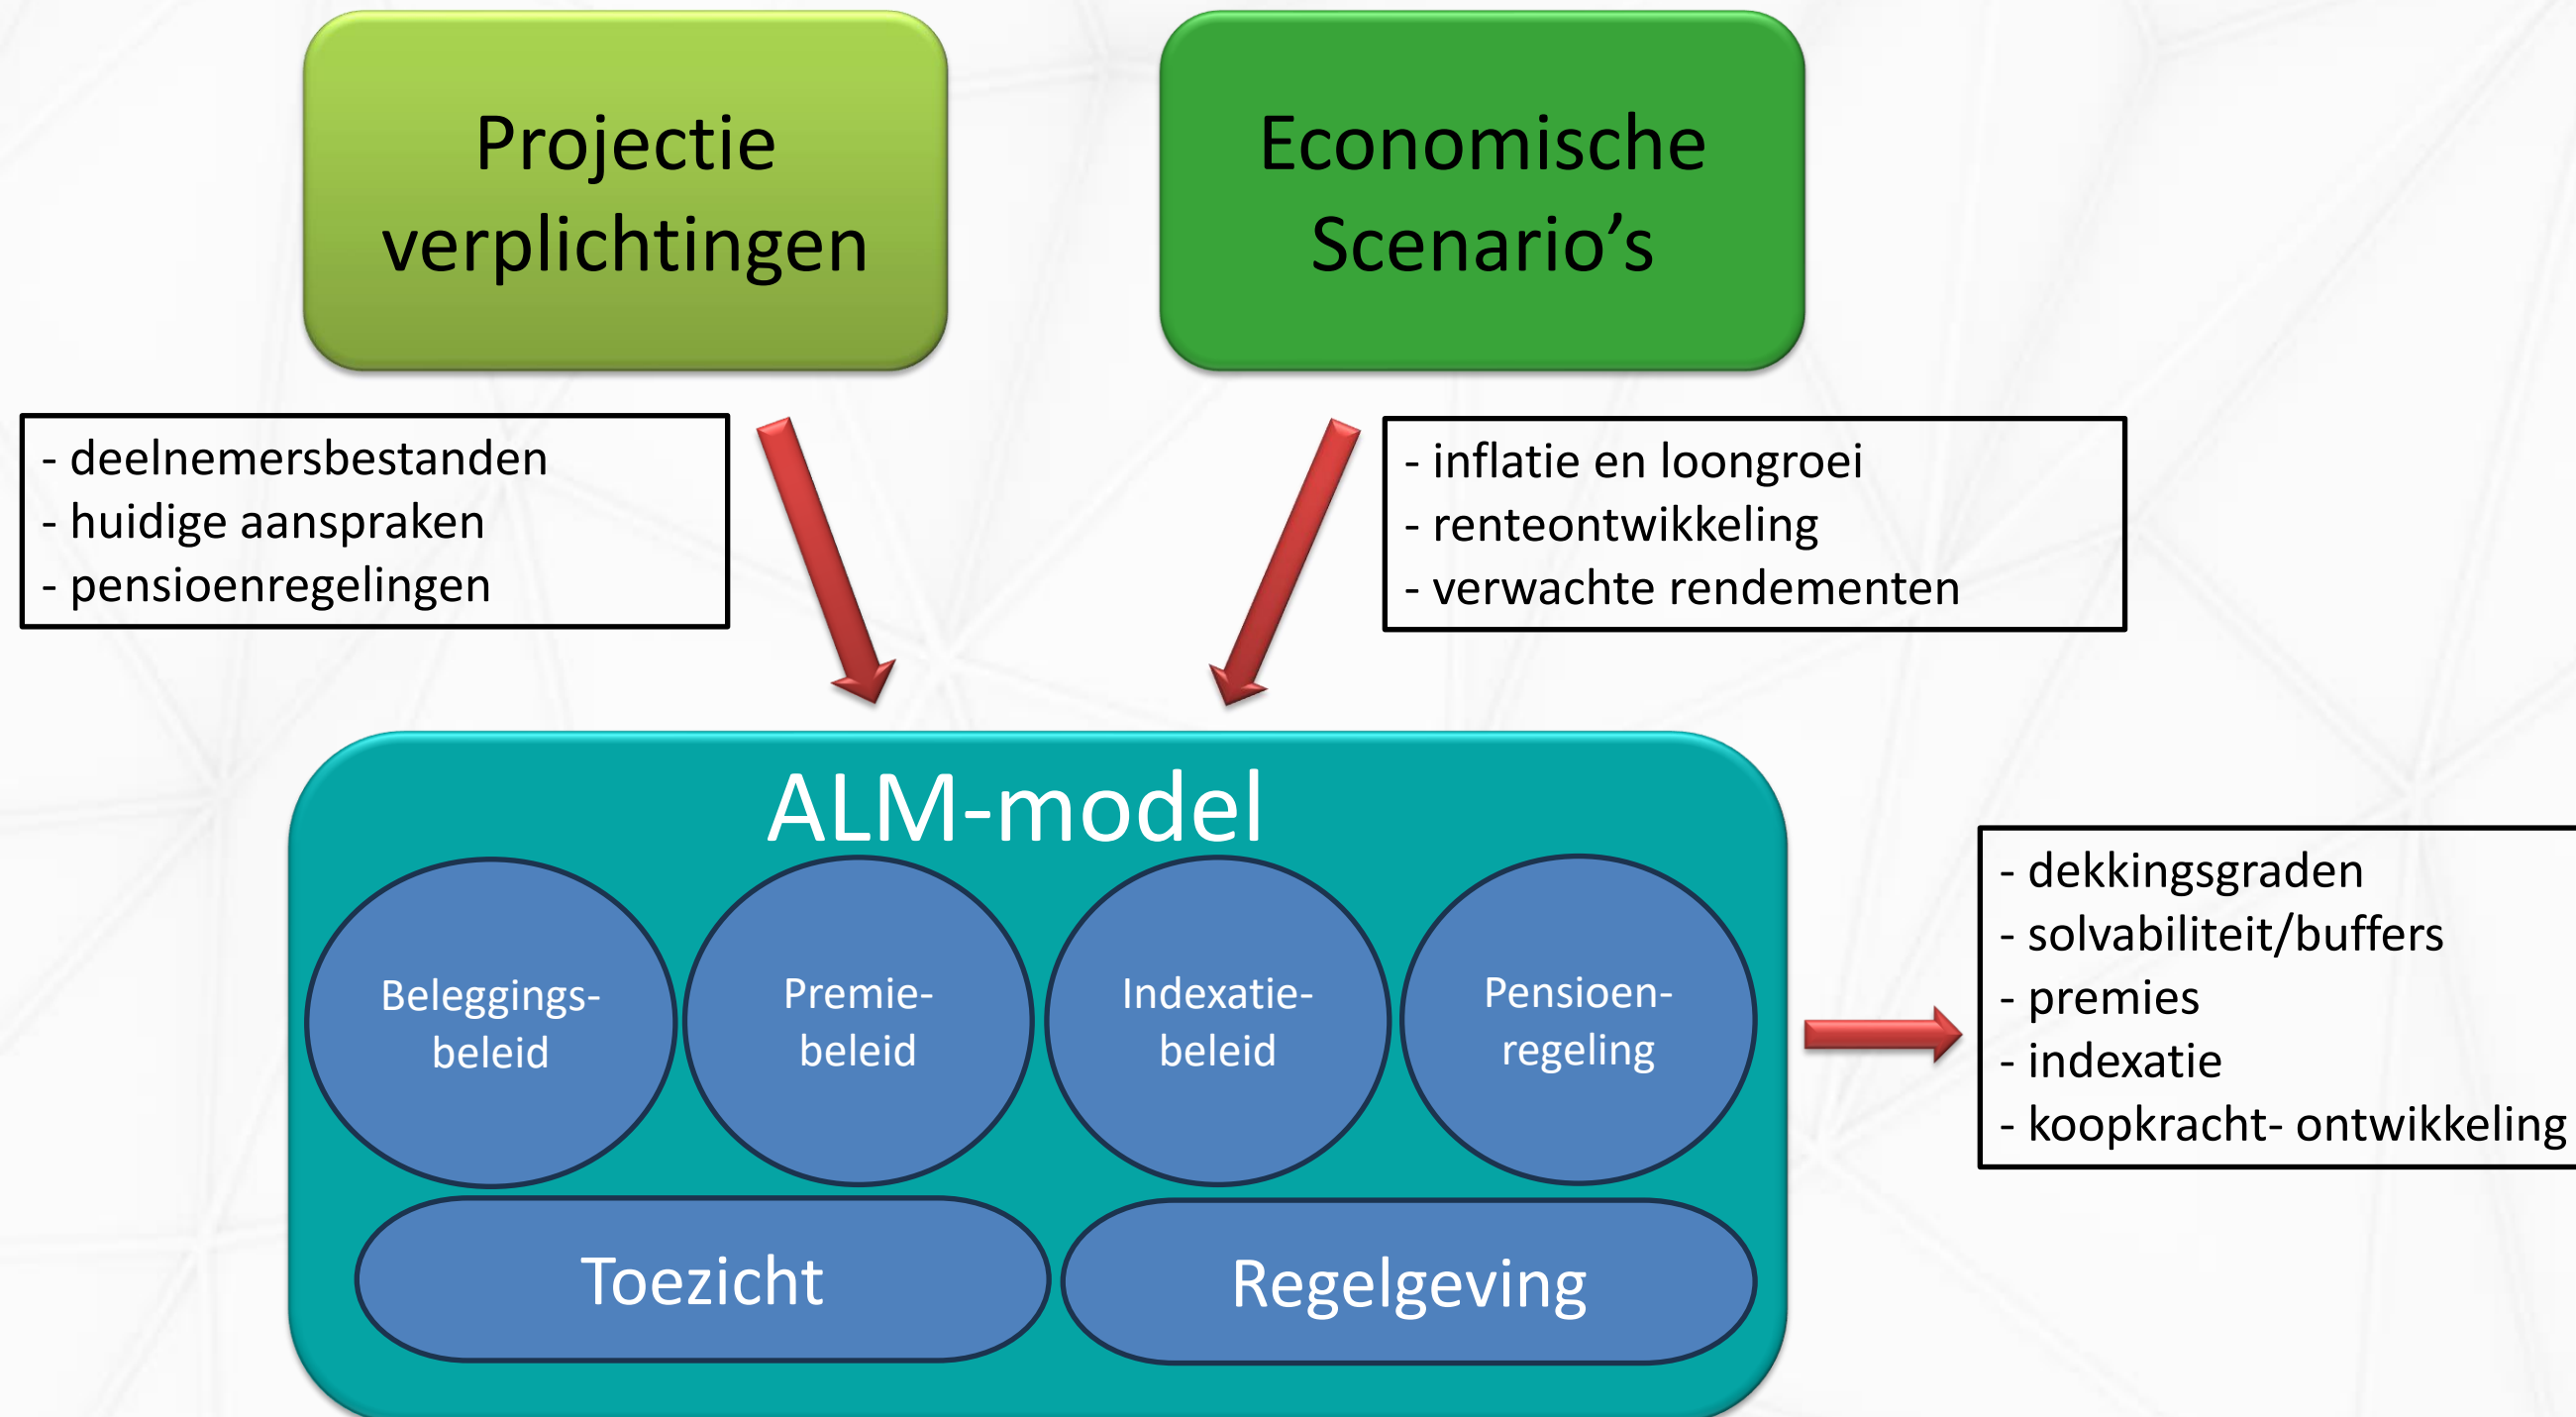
Projectie verplichtingen

Economische Scenario’s

- deelnemersbestanden
- huidige aanspraken
- pensioenregelingen

- inflatie en loongroei
- renteontwikkeling
- verwachte rendementen

ALM-model

Beleggings-beleid

Premie-beleid

Indexatie-beleid

Pensioen-regeling

Toezicht

Regelgeving

- dekkingsgraden
- solvabiliteit/buffers
- premies
- indexatie
- koopkracht- ontwikkeling